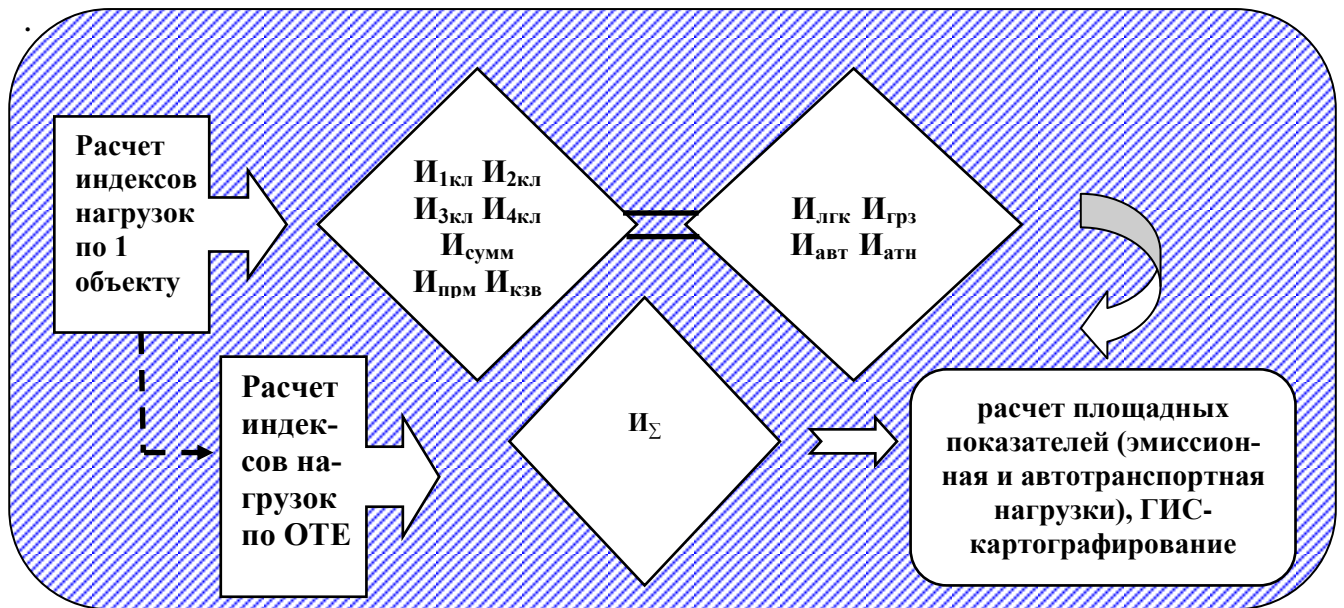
.

Расчет индексов нагрузок по 1 объекту

$И_{1кл}$ $И_{2кл}$ $И_{3кл}$ $И_{4кл}$ $И_{сумм}$ $И_{прм}$ $И_{кзв}$

$И_{лгк}$ $И_{грз}$ $И_{авт}$ $И_{атн}$

Расчет индексов нагрузок по ОТЕ

$И_{\Sigma}$

расчет площадных показателей (эмиссионная и автотранспортная нагрузки), ГИС-картографирование